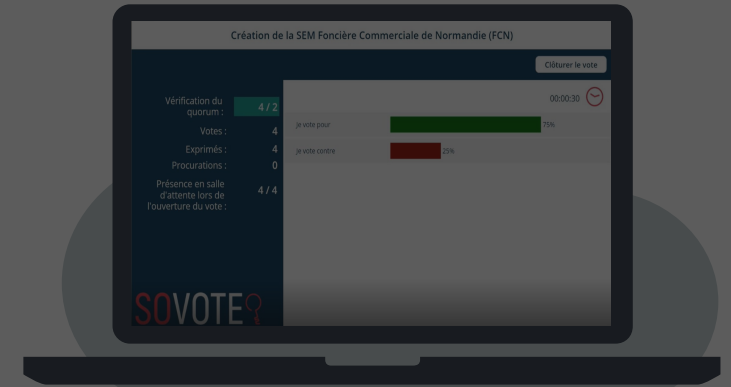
Création de la SEM Foncière Commerciale de Normandie (FCN)

Clôturer le vote

Vérification du quorum : 4 / 2
Votes : 4
Exprimés : 4
Procurations : 0
Présence en salle d'attente lors de l'ouverture du vote : 4 / 4

00:00:30

Je vote pour 75%
Je vote contre 25%

SOVOTE